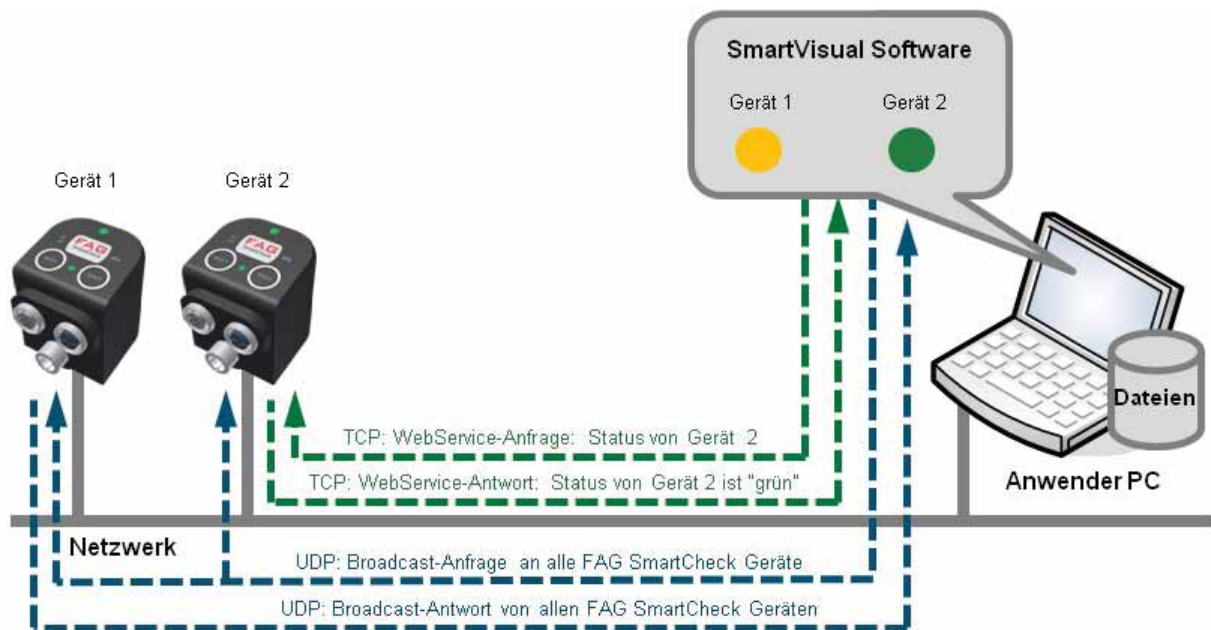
SmartVisual Software

Gerät 1

Gerät 2

Gerät 1

Gerät 2

FAG

FAG

TCP: WebService-Anfrage: Status von Gerät 2

TCP: WebService-Antwort: Status von Gerät 2 ist "grün"

Dateien

Anwender PC

Netzwerk

UDP: Broadcast-Anfrage an alle FAG SmartCheck Geräte

UDP: Broadcast-Antwort von allen FAG SmartCheck Geräten